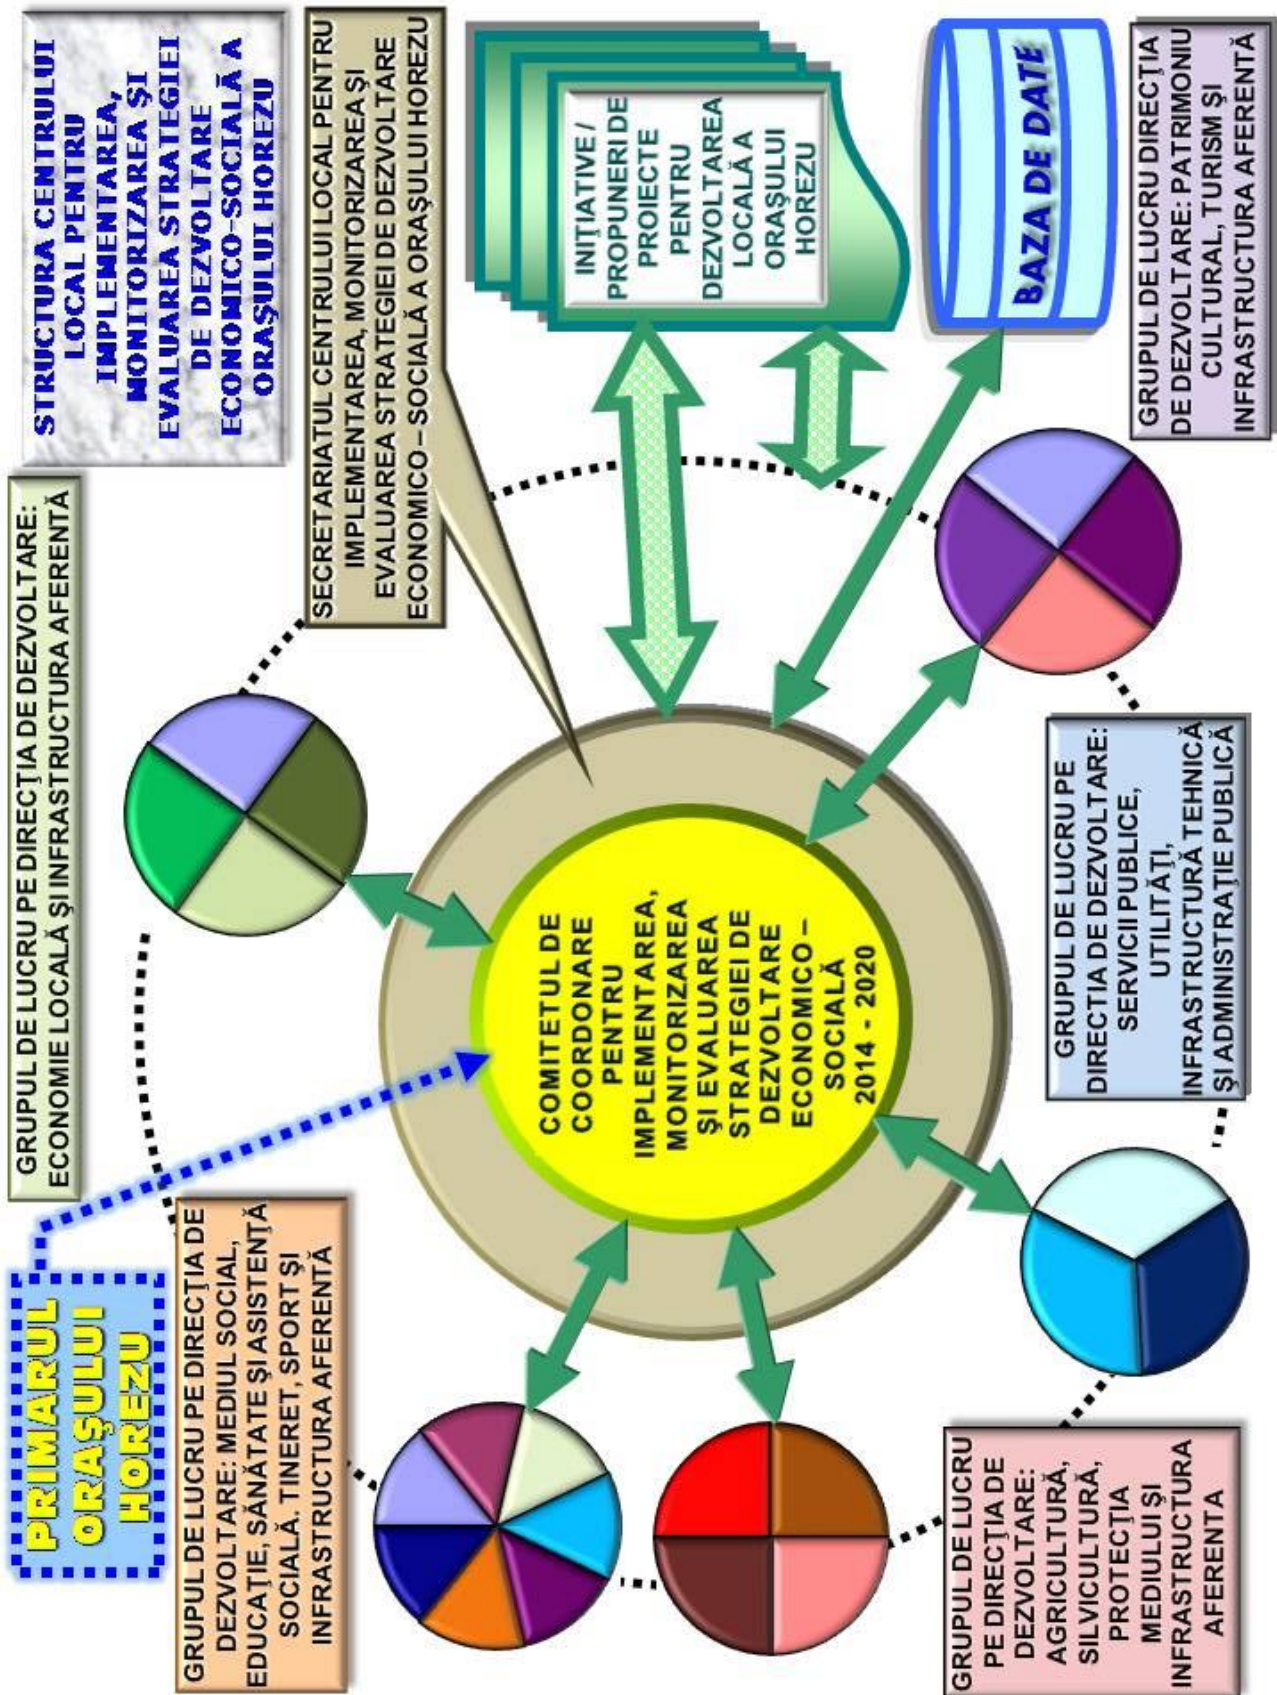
STRUCTURA CENTRULUI LOCAL PENTRU IMPLEMENTAREA, MONITORIZAREA ȘI EVALUAREA STRATEGIEI DE DEZVOLTARE ECONOMICO-SOCIALĂ A ORAȘULUI HOREZU

SECRETARIATUL CENTRULUI LOCAL PENTRU IMPLEMENTAREA, MONITORIZAREA ȘI EVALUAREA STRATEGIEI DE DEZVOLTARE ECONOMICO – SOCIALĂ A ORAȘULUI HOREZU

INIȚIATIVE / PROPUNERI DE PROIECTE PENTRU DEZVOLTAREA LOCALĂ A ORAȘULUI HOREZU

BAZA DE DATE

GRUPUL DE LUCRU DIRECȚIA DE DEZVOLTARE: PATRIMONIU CULTURAL, TURISM ȘI INFRASTRUCTURA AFERENTĂ

GRUPUL DE LUCRU PE DIRECȚIA DE DEZVOLTARE: ECONOMIE LOCALĂ ȘI INFRASTRUCTURA AFERENTĂ

COMITETUL DE COORDONARE PENTRU IMPLEMENTAREA, MONITORIZAREA ȘI EVALUAREA STRATEGIEI DE DEZVOLTARE ECONOMICO – SOCIALĂ 2014 - 2020

GRUPUL DE LUCRU PE DIRECȚIA DE DEZVOLTARE: SERVICII PUBLICE, UTILITĂȚI, INFRASTRUCTURĂ TEHNICĂ ȘI ADMINISTRAȚIE PUBLICĂ

PRIMARUL ORAȘULUI HOREZU

GRUPUL DE LUCRU PE DIRECȚIA DE DEZVOLTARE: MEDIUL SOCIAL, EDUCAȚIE, SĂNĂTATE ȘI ASISTENȚĂ SOCIALĂ, TINERET, SPORT ȘI INFRASTRUCTURA AFERENTĂ

GRUPUL DE LUCRU PE DIRECȚIA DE DEZVOLTARE: AGRICULTURĂ, SILVICULTURĂ, PROTECȚIA MEDIULUI ȘI INFRASTRUCTURA AFERENTA